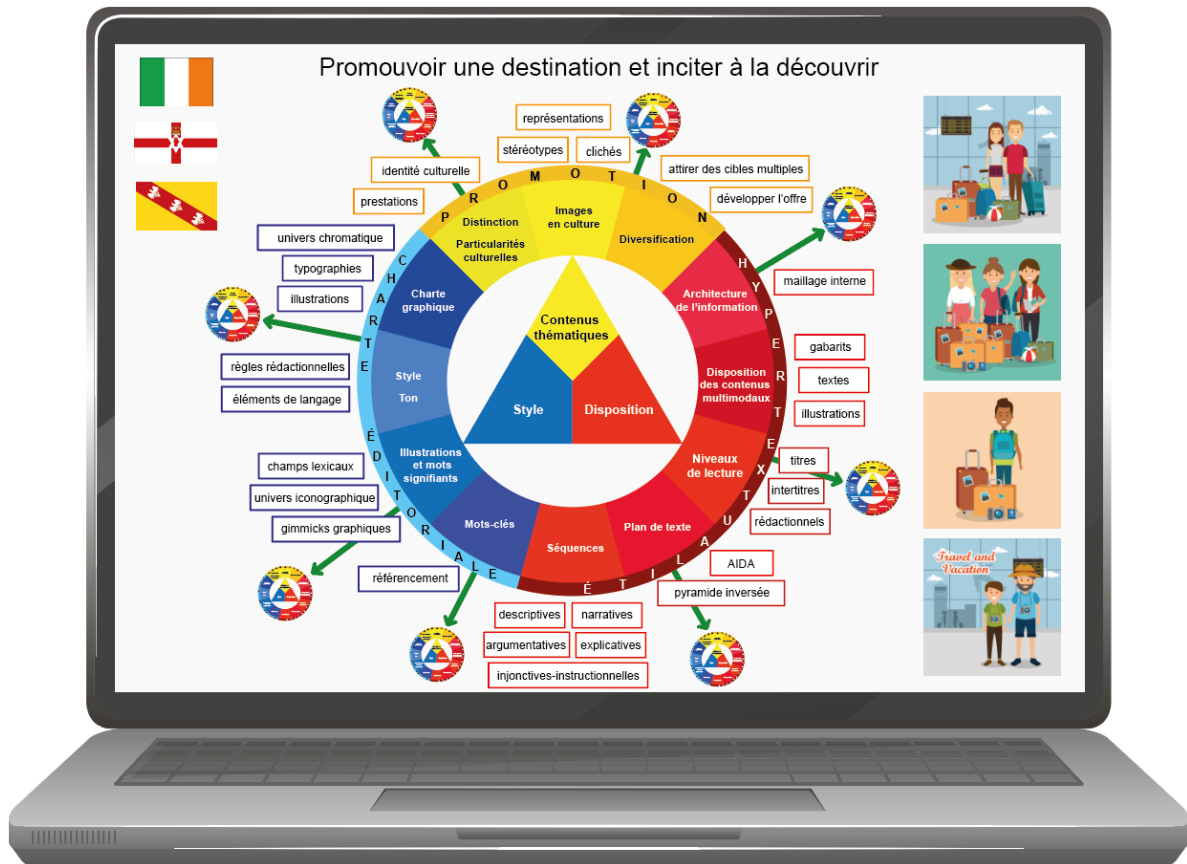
Promouvoir une destination et inciter à la découvrir

représentations
stéréotypes
clichés
identité culturelle
attirer des cibles multiples
prestations
développer l'offre

P R O M O T I O N

Distinction
Particularités culturelles
Images en culture
Diversification

univers chromatique
typographies
illustrations

C H A R T E

Charte graphique

règles rédactionnelles
éléments de langage

Style
Ton

H Y P E R T E X T U E L

maillage interne
Architecture de l'information
gabarits
textes
illustrations
Disposition des contenus multimodaux
titres
intertitres
rédactionnels
Niveaux de lecture

Contenus thématiques
Style
Disposition

É D I T O R I A L E

champs lexicaux
univers iconographique
gimmicks graphiques
Illustrations et mots signifiants
Mots-clés
référencement

S T Y L E

Séquences
Plan de texte
AIDA
pyramide inversée
descriptives
narratives
argumentatives
explicatives
injonctives-instructionnelles

Travel and Vacation